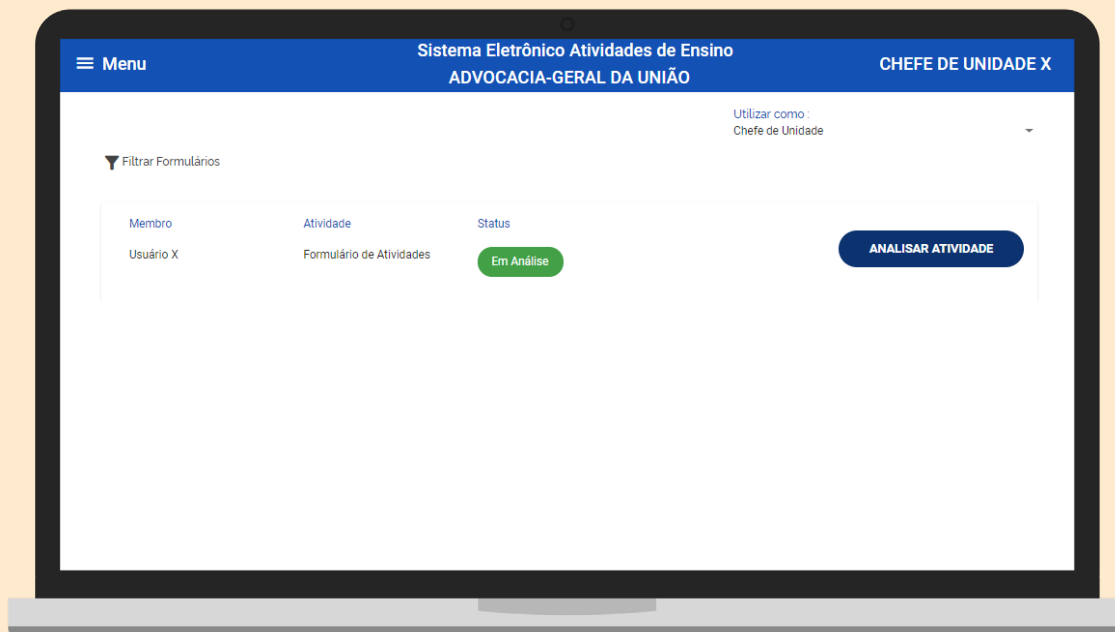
Menu

Sistema Eletrônico Atividades de Ensino
ADVOCACIA-GERAL DA UNIÃO

CHEFE DE UNIDADE X

Utilizar como :
Chefe de Unidade

Filtrar Formulários

| Membro | Atividade | Status | |
|---|---|---|---|
| Usuário X | Formulário de Atividades | Em Análise | ANALISAR ATIVIDADE |